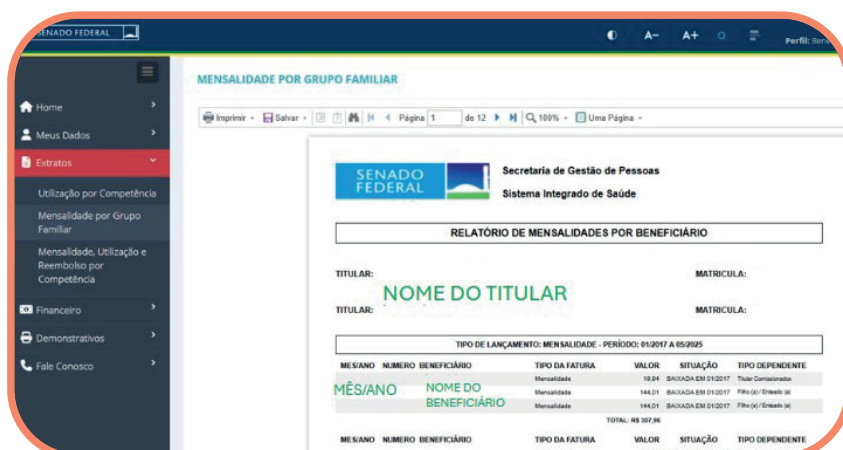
SENADO FEDERAL

A− A+ Perfil: Bene

Home
Meus Dados
Extratos
Utilização por Competência
Mensalidade por Grupo Familiar
Mensalidade, Utilização e Reembolso por Competência
Financeiro
Demonstrativos
Fale Conosco

MENSALIDADE POR GRUPO FAMILIAR

Imprimir · Salvar · Página 1 de 12 · 100% · Uma Página ·

SENADO FEDERAL

Secretaria de Gestão de Pessoas
Sistema Integrado de Saúde

RELATÓRIO DE MENSALIDADES POR BENEFICIÁRIO

TITULAR: MATRICULA:

NOME DO TITULAR

TITULAR: MATRICULA:

TIPO DE LANÇAMENTO: MENSALIDADE - PERÍODO: 01/2017 A 05/2025

| MES/ANO | NUMERO | BENEFICIÁRIO | TIPO DA FATURA | VALOR | SITUAÇÃO | TIPO DEPENDENTE |
|---|---|---|---|---|---|---|
| MÊS/ANO | | NOME DO BENEFICIÁRIO | Mensalidade | 19,94 | BAIXADA EM 01/2017 | Titular Comissionados |
| | | | Mensalidade | 144,01 | BAIXADA EM 01/2017 | Filho (a) / Enteado (a) |
| | | | Mensalidade | 144,01 | BAIXADA EM 01/2017 | Filho (a) / Enteado (a) |

TOTAL: R$ 307,96

| MES/ANO | NUMERO | BENEFICIÁRIO | TIPO DA FATURA | VALOR | SITUAÇÃO | TIPO DEPENDENTE |
|---|---|---|---|---|---|---|